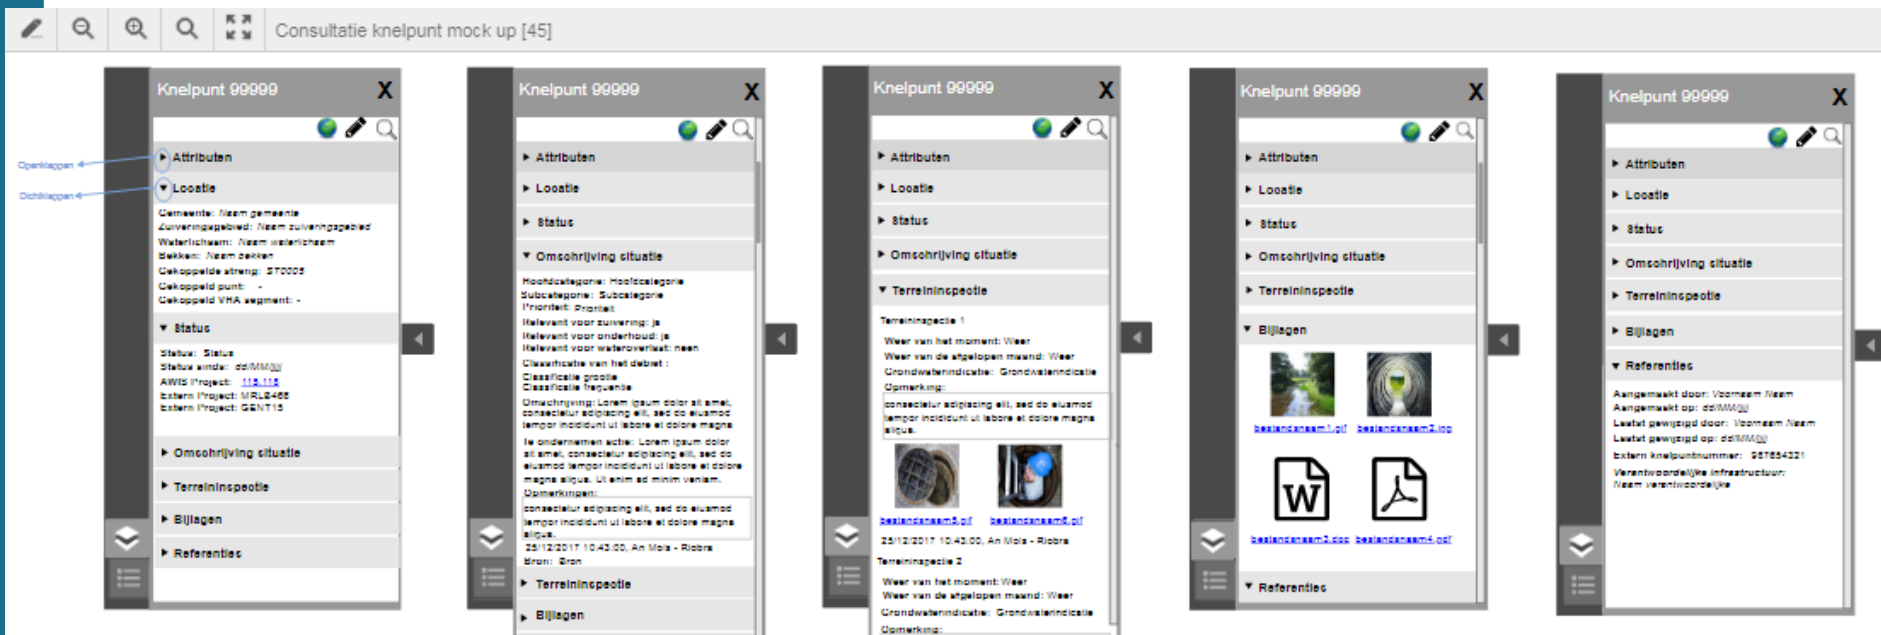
Consultatie knelpunt mock up [45]

Knelpunt 99999 X

Openklappen
Dichtklappen

▸ Attributen
▾ Locatie
Gemeente: Naam gemeente
Zuiveringsgebied: Naam zuiveringsgebied
Waterlichaam: Naam waterlichaam
Bekken: Naam bekken
Gekoppelde streng: ST0005
Gekoppeld punt: -
Gekoppeld VHA segment: -
▾ Status
Status: Status
Status einde: dd/MM/jjj
AWIS Project: 115.115
Extern Project: MRLB485
Extern Project: GENT15
▸ Omschrijving situatie
▸ Terreininspectie
▸ Bijlagen
▸ Referenties

Knelpunt 99999 X

▸ Attributen
▸ Locatie
▸ Status
▾ Omschrijving situatie
Hoofdcategorie: Hoofdcategorie
Subcategorie: Subcategorie
Prioriteit: Prioriteit
Relevant voor zuivering: ja
Relevant voor onderhoud: ja
Relevant voor waterverlust: neen
Classificatie van het debiet:
Classificatie grootte
Classificatie frequentie
Omschrijving: Lorem ipsum dolor sit amet, consectetur adipiscing elit, sed do eiusmod tempor incididunt ut labore et dolore magna
Te ondernemen actie: Lorem ipsum dolor sit amet, consectetur adipiscing elit, sed do eiusmod tempor incididunt ut labore et dolore magna aliqua. Ut enim ad minim veniam.
Opmerkingen:
consectetur adipiscing elit, sed do eiusmod tempor incididunt ut labore et dolore magna aliqua.
25/12/2017 10:43.00, An Mois - Riobra
Bron: Bron
▸ Terreininspectie
▸ Bijlagen

Knelpunt 99999 X

▸ Attributen
▸ Locatie
▸ Status
▸ Omschrijving situatie
▾ Terreininspectie
Terreininspectie 1
Weer van het moment: Weer
Weer van de afgelopen maand: Weer
Grondwaterindicatie: Grondwaterindicatie
Opmerking:
consectetur adipiscing elit, sed do eiusmod tempor incididunt ut labore et dolore magna aliqua.
bestandsnaam5.gif bestandsnaam6.gif
25/12/2017 10:43.00, An Mois - Riobra
Terreininspectie 2
Weer van het moment: Weer
Weer van de afgelopen maand: Weer
Grondwaterindicatie: Grondwaterindicatie
Opmerking:

Knelpunt 99999 X

▸ Attributen
▸ Locatie
▸ Status
▸ Omschrijving situatie
▸ Terreininspectie
▾ Bijlagen
bestandsnaam1.gif bestandsnaam2.jpg
bestandsnaam3.doc bestandsnaam4.pdf
▾ Referenties

Knelpunt 99999 X

▸ Attributen
▸ Locatie
▸ Status
▸ Omschrijving situatie
▸ Terreininspectie
▸ Bijlagen
▾ Referenties
Aangemaakt door: Voornaam Naam
Aangemaakt op: dd/MM/jjj
Laatst gewijzigd door: Voornaam Naam
Laatst gewijzigd op: dd/MM/jjj
Extern knelpuntnummer: 987654321
Verantwoordelijke infrastructuur: Naam verantwoordelijke